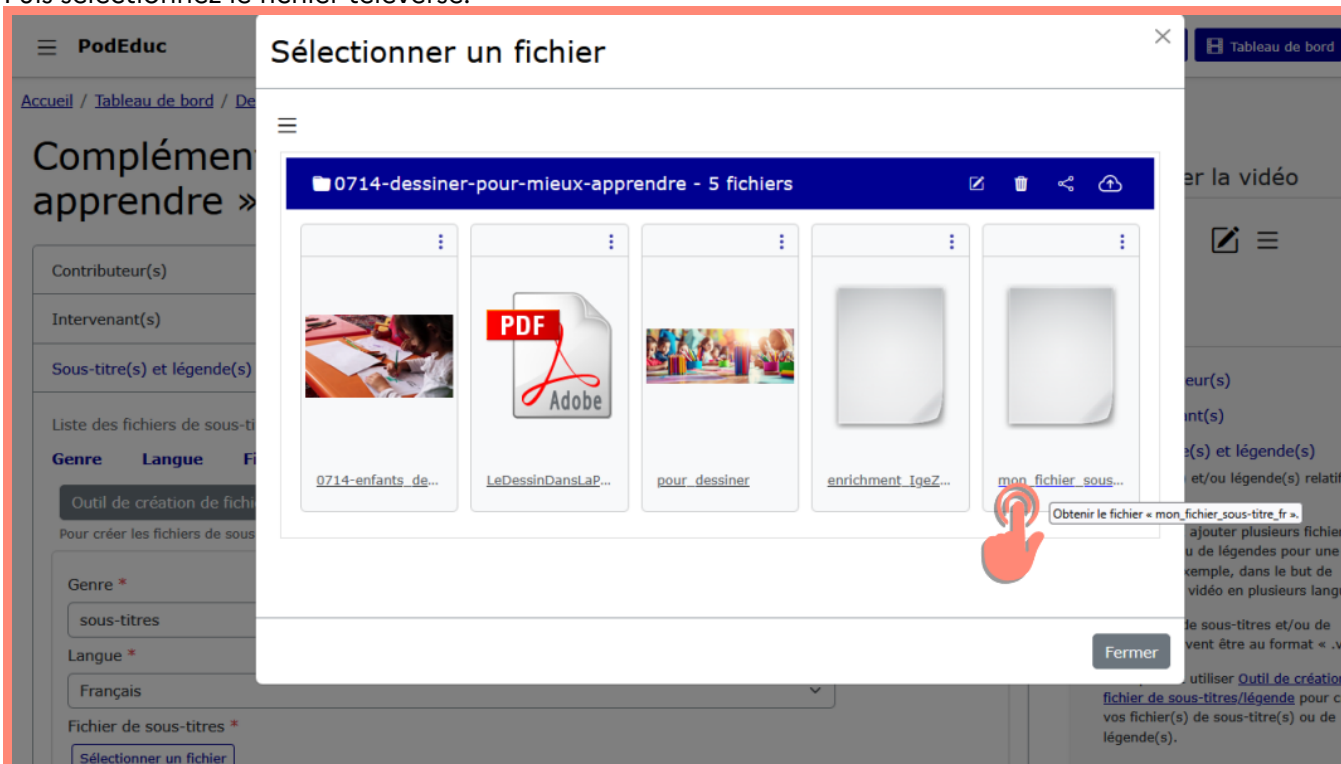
PodEduc

Tableau de bord

Accueil / Tableau de bord / De

Complément apprendre »

Contributeur(s)

Intervenant(s)

Sous-titre(s) et légende(s)

Liste des fichiers de sous-ti

Genre Langue Fi

Outil de création de fichi

Pour créer les fichiers de sous

Genre *

sous-titres

Langue *

Français

Fichier de sous-titres *

Sélectionner un fichier

Sélectionner un fichier

0714-dessiner-pour-mieux-apprendre - 5 fichiers

PDF Adobe

0714-enfants_de...

LeDessinDansLaP...

pour_dessiner

enrichment_IgeZ...

mon_fichier_sous...

Obtenir le fichier « mon_fichier_sous-titre_fr ».

Fermer

er la vidéo

eur(s)

nt(s)

(s) et légende(s)

et/ou légende(s) relatif

ajouter plusieurs fichier u de légendes pour une xemple, dans le but de vidéo en plusieurs lang

de sous-titres et/ou de vent être au format « .v

utiliser Outil de création fichier de sous-titres/légende pour c vos fichier(s) de sous-titre(s) ou de légende(s).